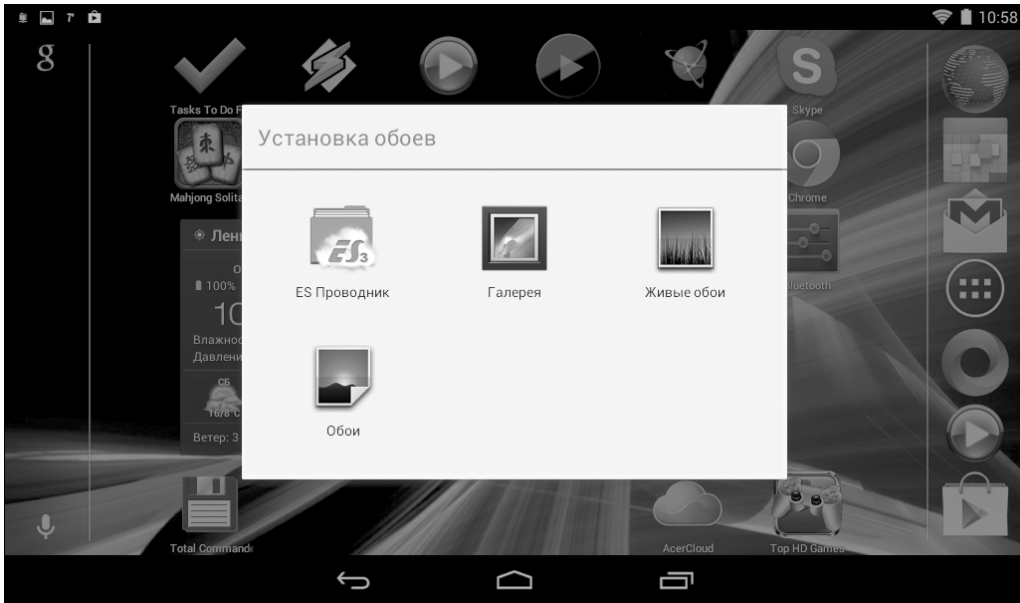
10:58

g

Tasks To Do F

Skype

Mahjong Solita

Chrome

Лен

100%

10

Влажнос

Давлени

Сб

16/8°C

Ветер: 3

luetooth

Установка обоев

ES Проводник

Галерея

Живые обои

Обои

Total Commande

AcerCloud

Top HD Games